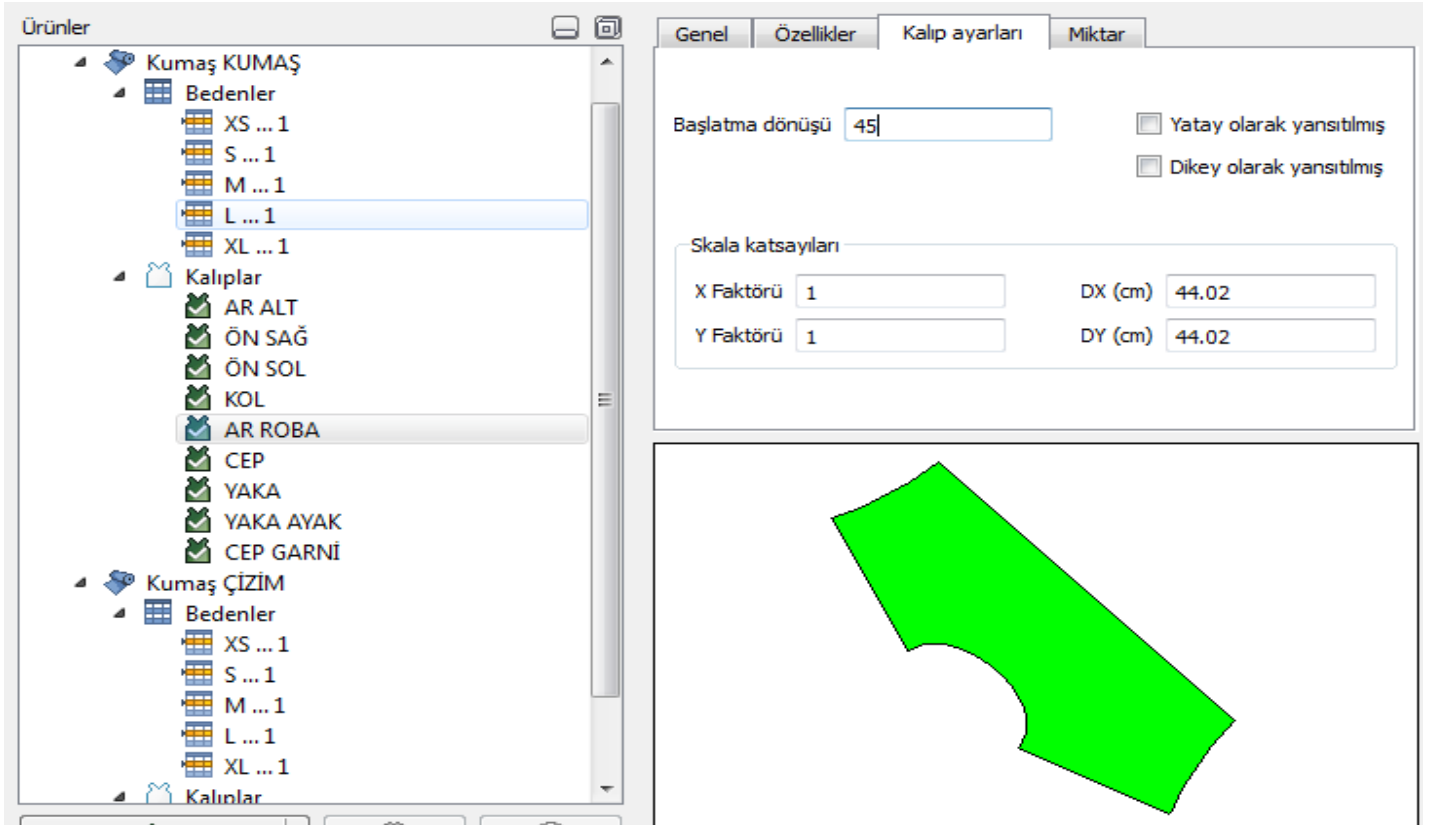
Ürünler

Kumaş KUMAŞ
Bedenler
XS ... 1
S ... 1
M ... 1
L ... 1
XL ... 1
Kalıplar
AR ALT
ÖN SAĞ
ÖN SOL
KOL
AR ROBA
CEP
YAKA
YAKA AYAK
CEP GARNİ
Kumaş ÇİZİM
Bedenler
XS ... 1
S ... 1
M ... 1
L ... 1
XL ... 1
Kalıplar

Genel | Özellikler | Kalıp ayarları | Miktar

Başlatma dönüşü 45

Yatay olarak yansıtılmış
Dikey olarak yansıtılmış

Skala katsayıları
X Faktörü 1
DX (cm) 44.02
Y Faktörü 1
DY (cm) 44.02